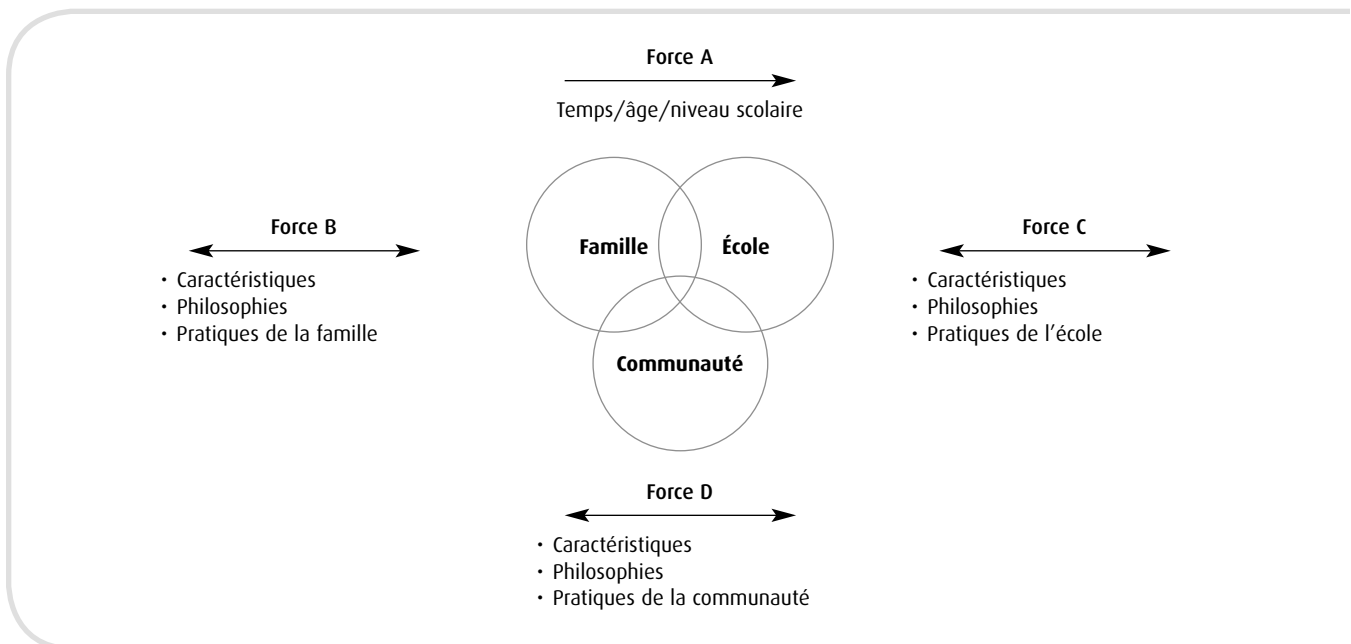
Force A

Temps/âge/niveau scolaire

Force B

• Caractéristiques
• Philosophies
• Pratiques de la famille

Famille

École

Communauté

Force C

• Caractéristiques
• Philosophies
• Pratiques de l'école

Force D

• Caractéristiques
• Philosophies
• Pratiques de la communauté